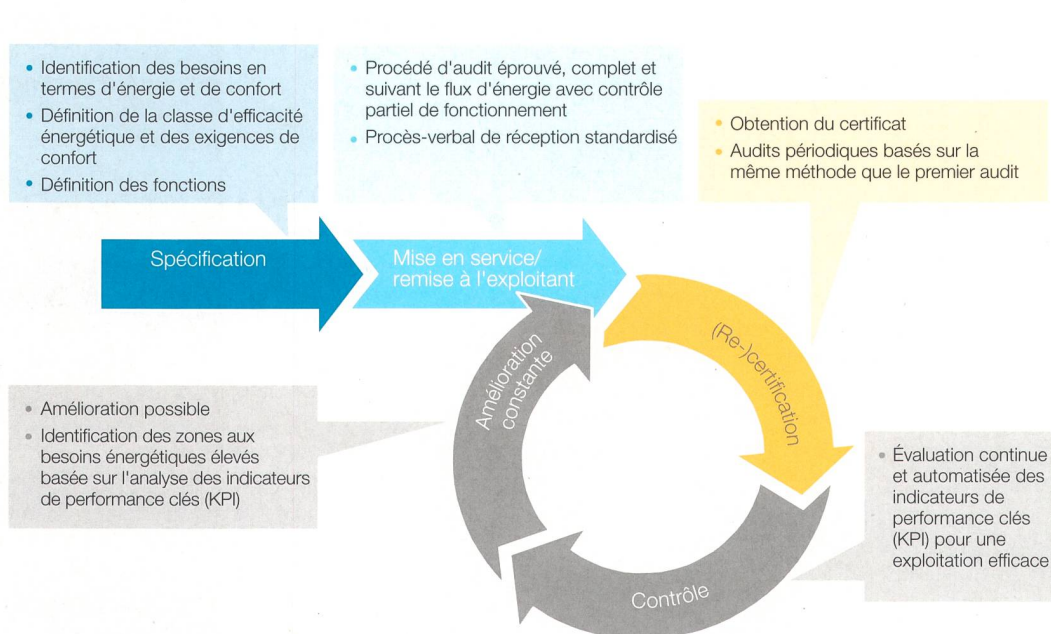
• Identification des besoins en termes d'énergie et de confort
• Définition de la classe d'efficacité énergétique et des exigences de confort
• Définition des fonctions

• Procédé d'audit éprouvé, complet et suivant le flux d'énergie avec contrôle partiel de fonctionnement
• Procès-verbal de réception standardisé

• Obtention du certificat
• Audits périodiques basés sur la même méthode que le premier audit

Spécification

Mise en service/ remise à l'exploitant

(Re-)certification

Amélioration constante

Contrôle

• Amélioration possible
• Identification des zones aux besoins énergétiques élevés basée sur l'analyse des indicateurs de performance clés (KPI)

• Évaluation continue et automatisée des indicateurs de performance clés (KPI) pour une exploitation efficace